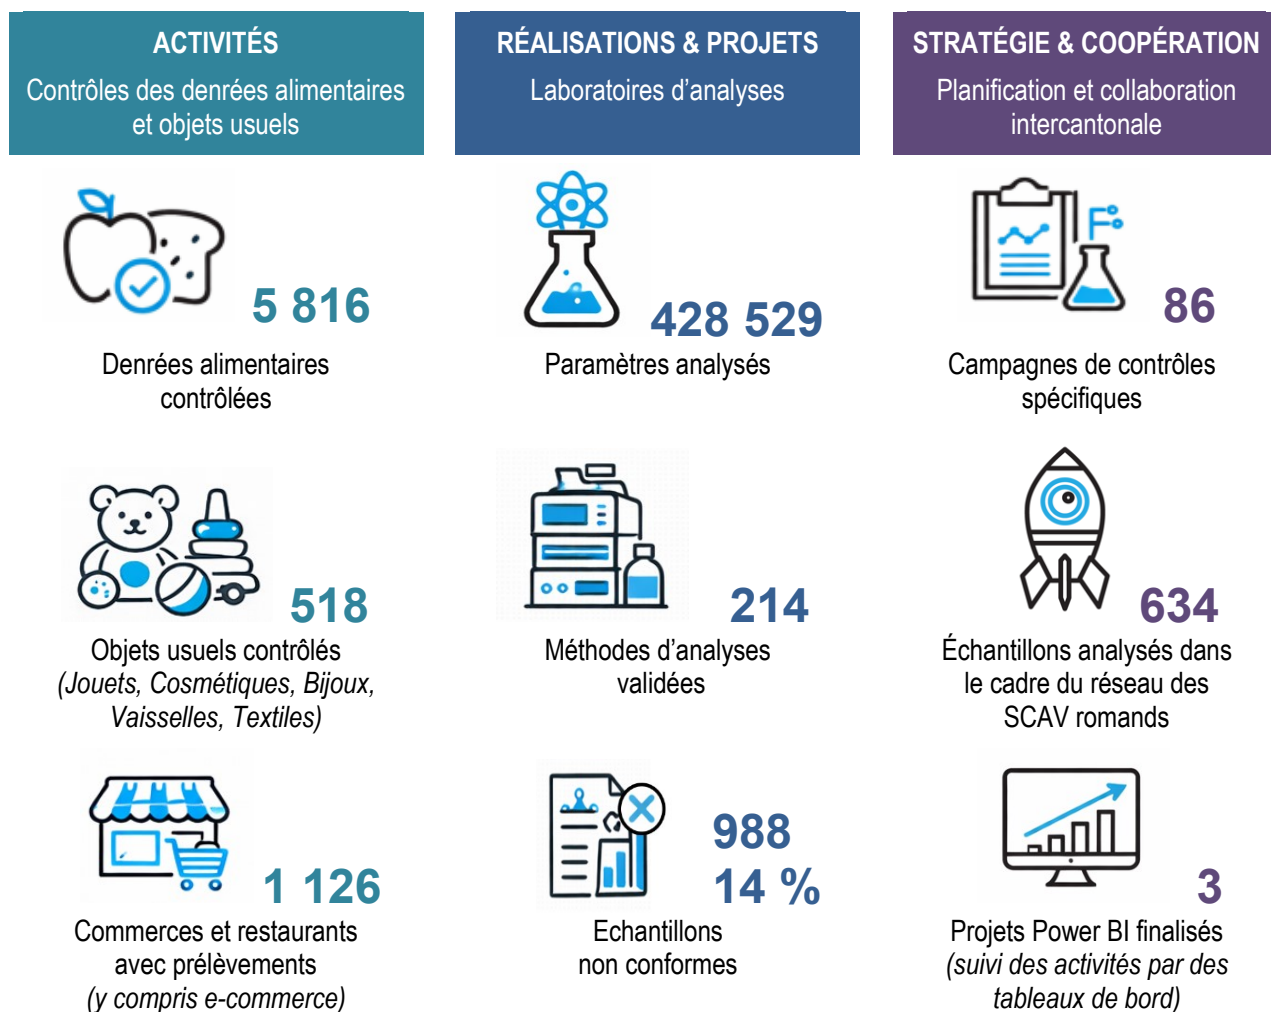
ACTIVITÉS
Contrôles des denrées alimentaires et objets usuels

5 816
Denrées alimentaires contrôlées

518
Objets usuels contrôlés *(Jouets, Cosmétiques, Bijoux, Vaisselles, Textiles)*

1 126
Commerces et restaurants avec prélèvements *(y compris e-commerce)*

RÉALISATIONS & PROJETS
Laboratoires d'analyses

428 529
Paramètres analysés

214
Méthodes d'analyses validées

988
14 %
Echantillons non conformes

STRATÉGIE & COOPÉRATION
Planification et collaboration intercantonale

86
Campagnes de contrôles spécifiques

634
Échantillons analysés dans le cadre du réseau des SCAV romands

3
Projets Power BI finalisés *(suivi des activités par des tableaux de bord)*